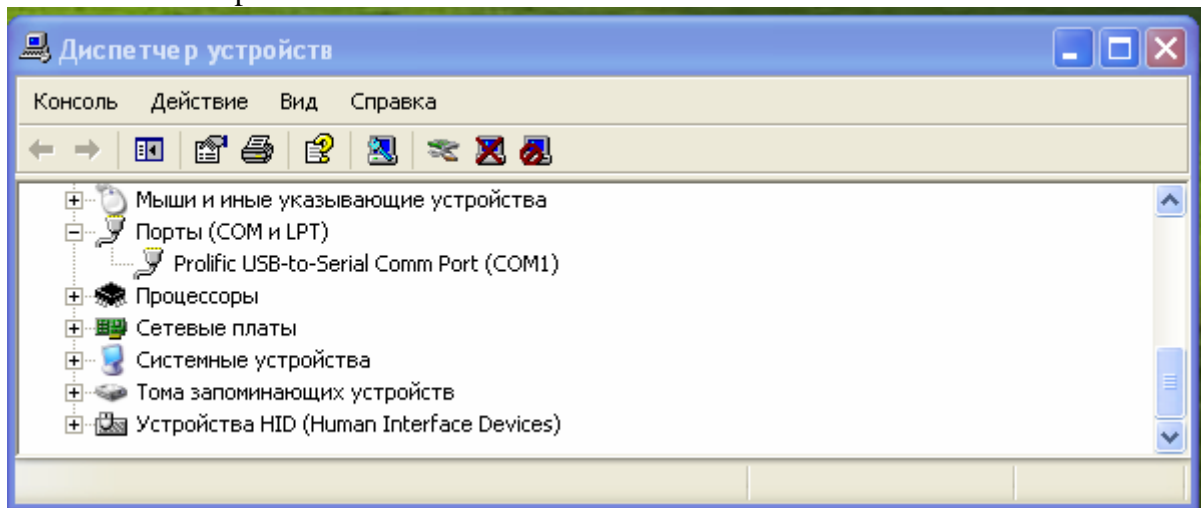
Диспетчер устройств

Консоль Действие Вид Справка

Мыши и иные указывающие устройства
Порты (COM и LPT)
Prolific USB-to-Serial Comm Port (COM1)
Процессоры
Сетевые платы
Системные устройства
Тома запоминающих устройств
Устройства HID (Human Interface Devices)